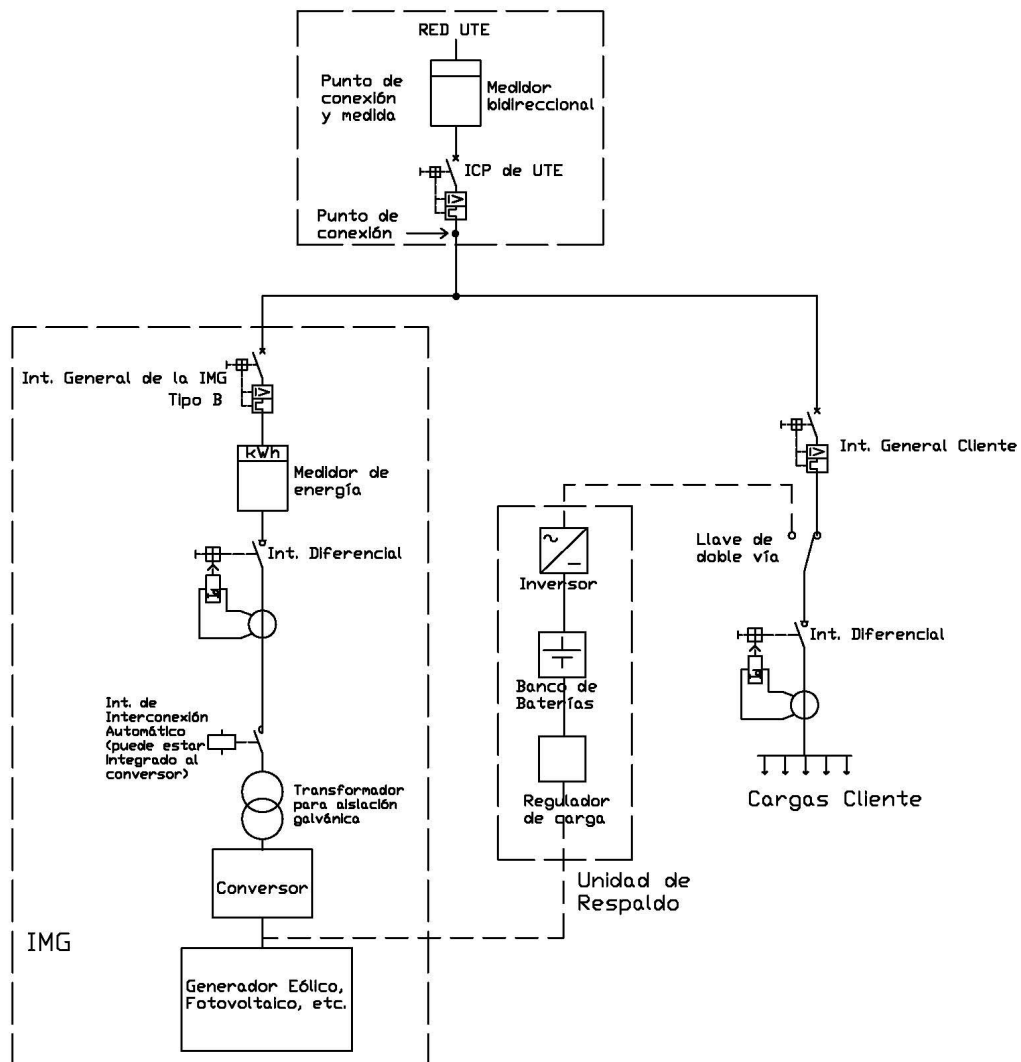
RED UTE

Punto de conexión y medida

Medidor bidireccional

ICP de UTE

Punto de conexión

Int. General de la IMG
Tipo B

kWh

Medidor de energía

Int. Diferencial

Int. de Interconexión Automático (puede estar integrado al conversor)

Transformador para aislación galvánica

Conversor

IMG

Generador Eólico, Fotovoltaico, etc.

Inversor

Banco de Baterías

Regulador de carga

Unidad de Respaldo

Int. General Cliente

Llave de doble vía

Int. Diferencial

Cargas Cliente